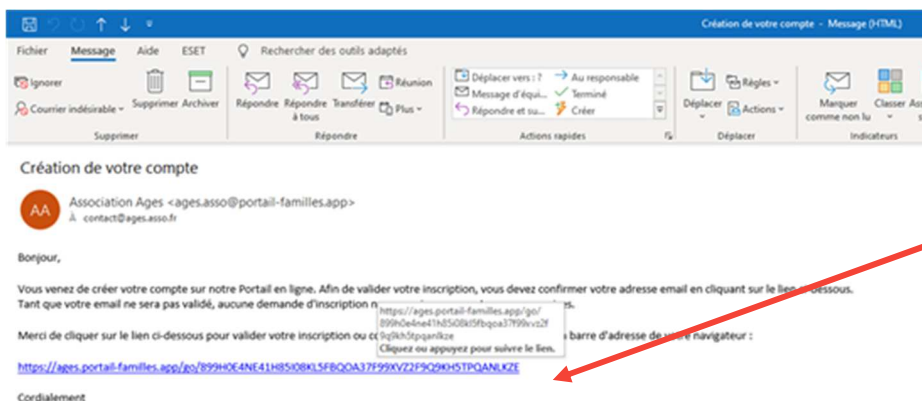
Création de votre compte - Message (HTML)

Fichier Message Aide ESET Rechercher des outils adaptés

Ignorer
Courrier indésirable
Supprimer Archiver
Supprimer

Répondre Répondre à tous Transférer Réunion Plus
Répondre

Déplacer vers : ? Message d'équi... Répondre et su... Au responsable Terminé Créer
Actions rapides

Déplacer Règles Actions
Déplacer

Marquer comme non lu Classer
Indicateurs

Création de votre compte

AA Association Ages <ages.asso@portail-familles.app>
À contact@ages.asso.fr

Bonjour,

Vous venez de créer votre compte sur notre Portail en ligne. Afin de valider votre inscription, vous devez confirmer votre adresse email en cliquant sur le lien ci-dessous.
Tant que votre email ne sera pas validé, aucune demande d'inscription n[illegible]s.

Merci de cliquer sur le lien ci-dessous pour valider votre inscription ou co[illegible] barre d'adresse de votre navigateur :

https://ages.portail-familles.app/go/
899h0e4ne41h85i08kl5fbqoa37f99vvz2f
9q9kh5tpqanlkze
Cliquez ou appuyez pour suivre le lien.

https://ages.portail-familles.app/go/899H0E4NE41H85I08KL5FBQOA37F99VVZ2F9Q9KH5TPQANLKZE

Cordialement